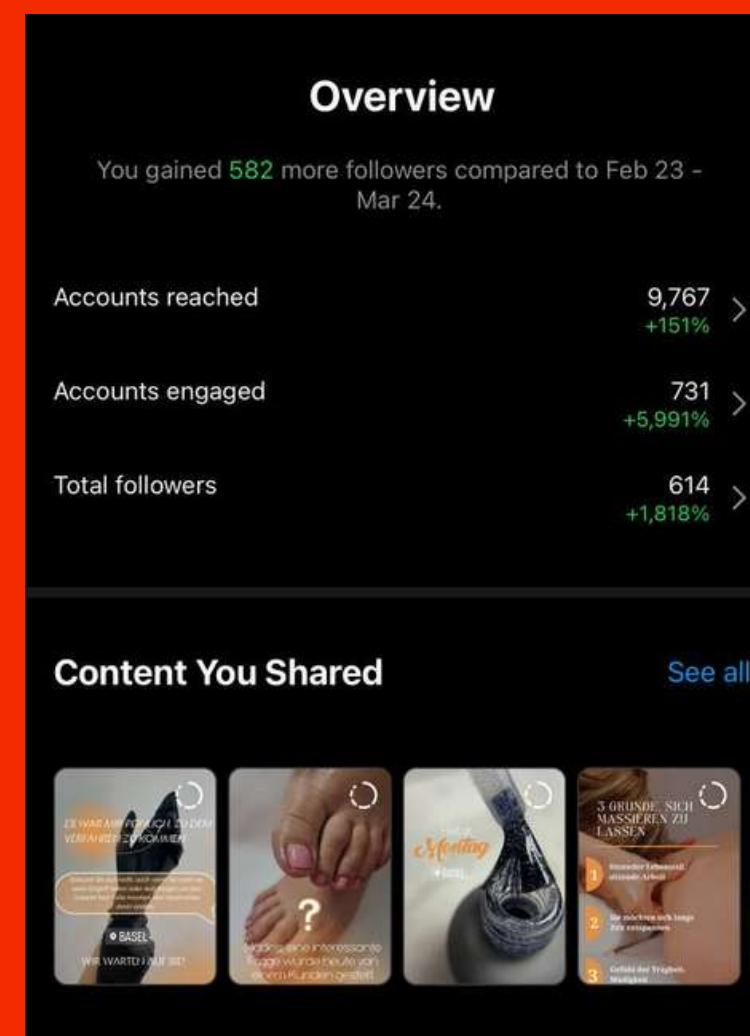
Overview

You gained 582 more followers compared to Feb 23 - Mar 24.

Accounts reached 9,767 +151%

Accounts engaged 731 +5,991%

Total followers 614 +1,818%

Content You Shared

See all

ES WAR MIR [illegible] EUCH ZU DEM VERFAHREN ZU KOMMEN

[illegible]

BASEL

WIR WARTEN AUF SIE!

?

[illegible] eine interessante Frage wurde heute von einem Kunden gestellt

Montag

3 GRÜNDE, SICH MASSIEREN ZU LASSEN

1 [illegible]

2 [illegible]

3 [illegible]